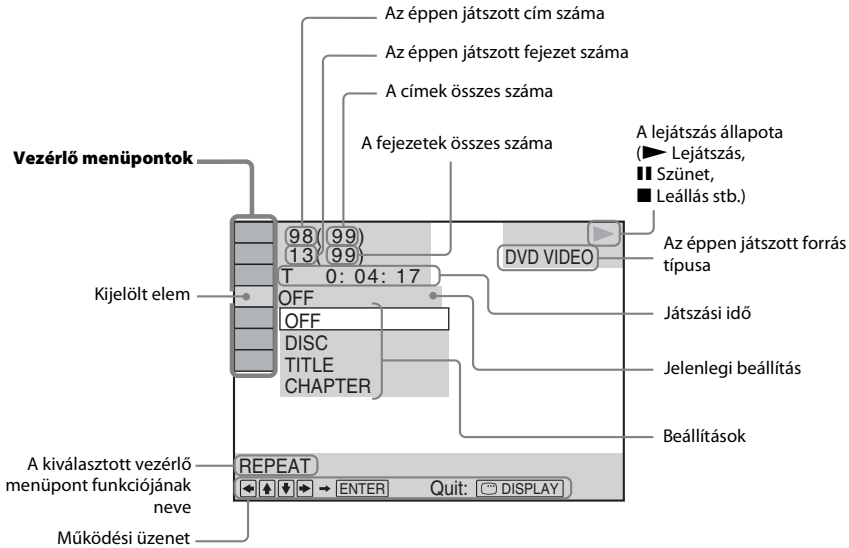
Az éppen játszott cím száma

Az éppen játszott fejezet száma

A címek összes száma

A fejezetek összes száma

A lejátszás állapota (► Lejátszás, ❚❚ Szünet, ■ Leállás stb.)

Vezérlő menüpontok

98(99)
13(99)
T 0: 04: 17

Az éppen játszott forrás típusa

DVD VIDEO

Kijelölt elem

OFF
OFF
DISC
TITLE
CHAPTER

Játszási idő

Jelenlegi beállítás

Beállítások

A kiválasztott vezérlő menüpont funkciójának neve

REPEAT

◄ ▲ ▼ ► → ENTER Quit: DISPLAY

Működési üzenet